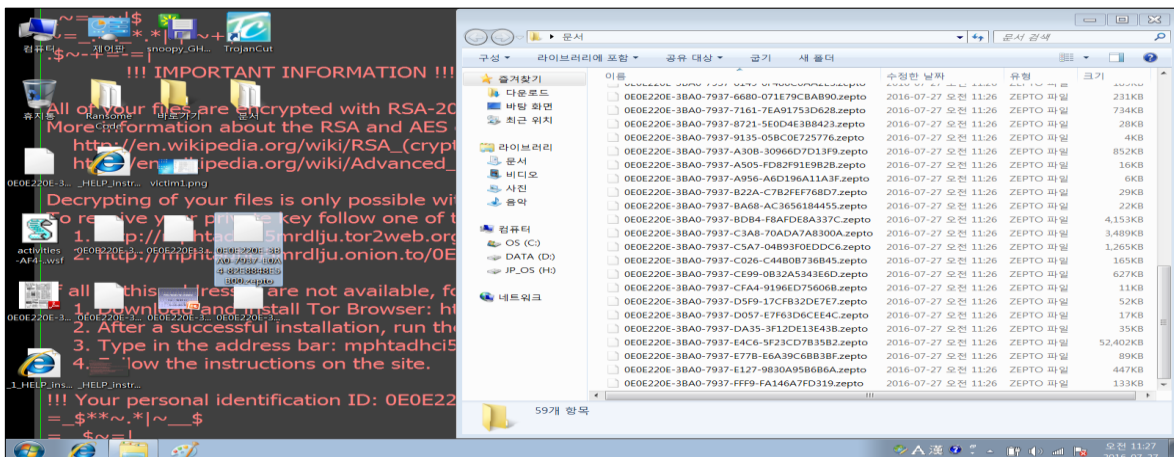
~=~~|$
_= _ * |~ ~+
.$~+=_=|

!!! IMPORTANT INFORMATION !!!

All of your files are encrypted with RSA-20
More information about the RSA and AES
http://en.wikipedia.org/wiki/RSA_(crypt
http://en.wikipedia.org/wiki/Advanced_

Decrypting of your files is only possible wi
To receive your private key follow one of t
1. http://mphtadhci5mrdlju.tor2web.org
2. http://mphtadhci5mrdlju.onion.to/0E

If all of this addresses are not available, fo
1. Download and install Tor Browser: ht
2. After a successful installation, run th
3. Type in the address bar: mphtadhci5
4. Follow the instructions on the site.

!!! Your personal identification ID: 0E0E22
=_$**~.*|~_$
=_$~=|

컴퓨터 제어판 snoopy_GH... TrojanCut
휴지통 Ransome 바로가기 문서
0E0E220E-3... _HELP_instr... victim1.png
activities -AF4...wsf 0E0B220E-3... 0E0E220E-3... 0E0E220E-3BA0-7937-B0A4-87E384885800.zepto
0E0E220E-3... 0E0E220E-3... 0E0E220E-3... 0E0E220E-3...
_1_HELP_ins... _HELP_instr...

▶ 문서
문서 검색
구성 ▾ 라이브러리에 포함 ▾ 공유 대상 ▾ 굽기 새 폴더

즐겨찾기
다운로드
바탕 화면
최근 위치
라이브러리
문서
비디오
사진
음악
컴퓨터
OS (C:)
DATA (D:)
JP_OS (H:)
네트워크

| 이름 | 수정한 날짜 | 유형 | 크기 |
|---|---|---|---|
| 0E0E220E-3BA0-7937-6680-071E79CBAB90.zepto | 2016-07-27 오전 11:26 | ZEPTO 파일 | 231KB |
| 0E0E220E-3BA0-7937-7161-7EA91753D628.zepto | 2016-07-27 오전 11:26 | ZEPTO 파일 | 734KB |
| 0E0E220E-3BA0-7937-8721-5E0D4E3B8423.zepto | 2016-07-27 오전 11:26 | ZEPTO 파일 | 28KB |
| 0E0E220E-3BA0-7937-9135-05BC0E725776.zepto | 2016-07-27 오전 11:26 | ZEPTO 파일 | 4KB |
| 0E0E220E-3BA0-7937-A30B-30966D7D13F9.zepto | 2016-07-27 오전 11:26 | ZEPTO 파일 | 852KB |
| 0E0E220E-3BA0-7937-A505-FD82F91E9B2B.zepto | 2016-07-27 오전 11:26 | ZEPTO 파일 | 16KB |
| 0E0E220E-3BA0-7937-A956-A6D196A11A3F.zepto | 2016-07-27 오전 11:26 | ZEPTO 파일 | 6KB |
| 0E0E220E-3BA0-7937-B22A-C7B2FEF768D7.zepto | 2016-07-27 오전 11:26 | ZEPTO 파일 | 29KB |
| 0E0E220E-3BA0-7937-BA68-AC3656184455.zepto | 2016-07-27 오전 11:26 | ZEPTO 파일 | 22KB |
| 0E0E220E-3BA0-7937-BDB4-F8AFDE8A337C.zepto | 2016-07-27 오전 11:26 | ZEPTO 파일 | 4,153KB |
| 0E0E220E-3BA0-7937-C3A8-70ADA7A8300A.zepto | 2016-07-27 오전 11:26 | ZEPTO 파일 | 3,489KB |
| 0E0E220E-3BA0-7937-C5A7-04B93F0EDDC6.zepto | 2016-07-27 오전 11:26 | ZEPTO 파일 | 1,265KB |
| 0E0E220E-3BA0-7937-C026-C44B0B736B45.zepto | 2016-07-27 오전 11:26 | ZEPTO 파일 | 165KB |
| 0E0E220E-3BA0-7937-CE99-0B32A5343E6D.zepto | 2016-07-27 오전 11:26 | ZEPTO 파일 | 627KB |
| 0E0E220E-3BA0-7937-CFA4-9196ED75606B.zepto | 2016-07-27 오전 11:26 | ZEPTO 파일 | 11KB |
| 0E0E220E-3BA0-7937-D5F9-17CFB32DE7E7.zepto | 2016-07-27 오전 11:26 | ZEPTO 파일 | 52KB |
| 0E0E220E-3BA0-7937-D057-E7F63D6CEE4C.zepto | 2016-07-27 오전 11:26 | ZEPTO 파일 | 17KB |
| 0E0E220E-3BA0-7937-DA35-3F12DE13E43B.zepto | 2016-07-27 오전 11:26 | ZEPTO 파일 | 35KB |
| 0E0E220E-3BA0-7937-E4C6-5F23CD7B35B2.zepto | 2016-07-27 오전 11:26 | ZEPTO 파일 | 52,402KB |
| 0E0E220E-3BA0-7937-E77B-E6A39C6BB3BF.zepto | 2016-07-27 오전 11:26 | ZEPTO 파일 | 89KB |
| 0E0E220E-3BA0-7937-E127-9830A95B6B6A.zepto | 2016-07-27 오전 11:26 | ZEPTO 파일 | 447KB |
| 0E0E220E-3BA0-7937-FFF9-FA146A7FD319.zepto | 2016-07-27 오전 11:26 | ZEPTO 파일 | 133KB |

59개 항목

A 漢 오전 11:27 2016-07-27